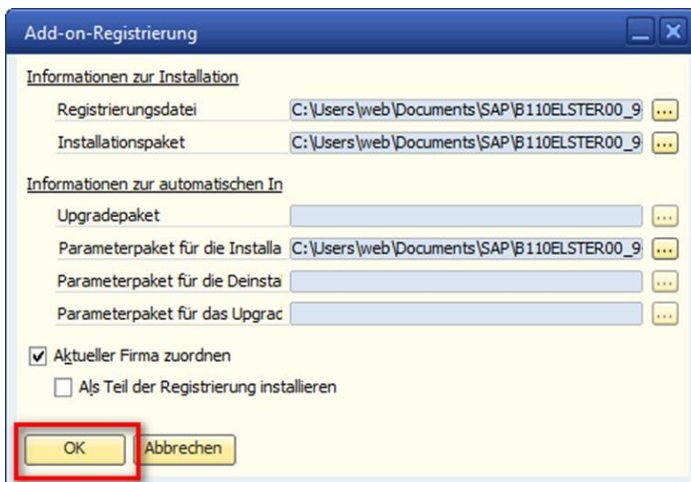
Add-on-Registrierung

Informationen zur Installation

Registrierungsdatei C:\Users\web\Documents\SAP\B110ELSTER00_9 ...

Installationspaket C:\Users\web\Documents\SAP\B110ELSTER00_9 ...

Informationen zur automatischen In

Upgradepaket ...

Parameterpaket für die Installa C:\Users\web\Documents\SAP\B110ELSTER00_9 ...

Parameterpaket für die Deinsta ...

Parameterpaket für das Upgrac ...

Aktueller Firma zuordnen

Als Teil der Registrierung installieren

OK Abbrechen